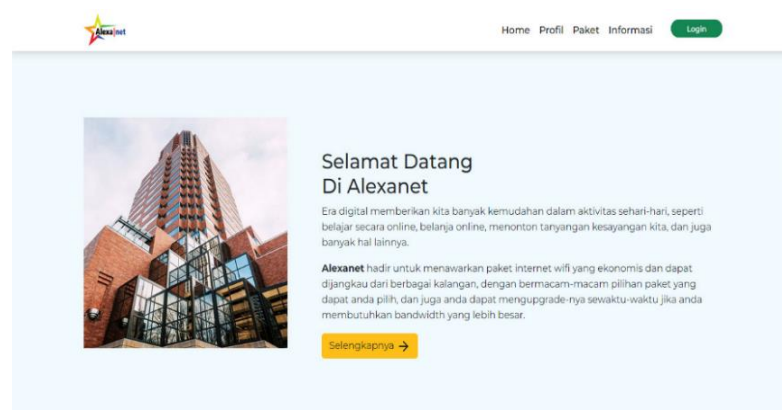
Alexanet

Home Profil Paket Informasi Login

Selamat Datang
Di Alexanet

Era digital memberikan kita banyak kemudahan dalam aktivitas sehari-hari, seperti belajar secara online, belanja online, menonton tanyangan kesayangan kita, dan juga banyak hal lainnya.

**Alexanet** hadir untuk menawarkan paket internet wifi yang ekonomis dan dapat dijangkau dari berbagai kalangan, dengan bermacam-macam pilihan paket yang dapat anda pilih, dan juga anda dapat mengupgrade-nya sewaktu-waktu jika anda membutuhkan bandwidth yang lebih besar.

Selengkapnya →